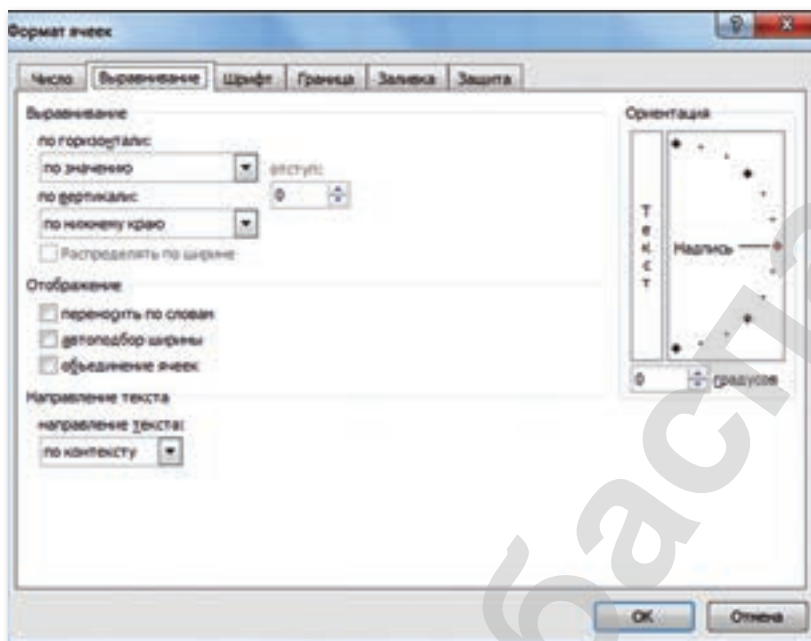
Формат ячеек

Число | Выравнивание | Шрифт | Граница | Заливка | Защита

Выравнивание

по горизонтали:

по значению

отступ:

0

по вертикали:

по нижнему краю

Распределять по ширине

Отображение

переносить по словам

автоподбор ширины

объединение ячеек

Направление текста

направление текста:

по контексту

Ориентация

Т
е
к
с
т

Надпись

0

градусов

ОК

Отмена

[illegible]